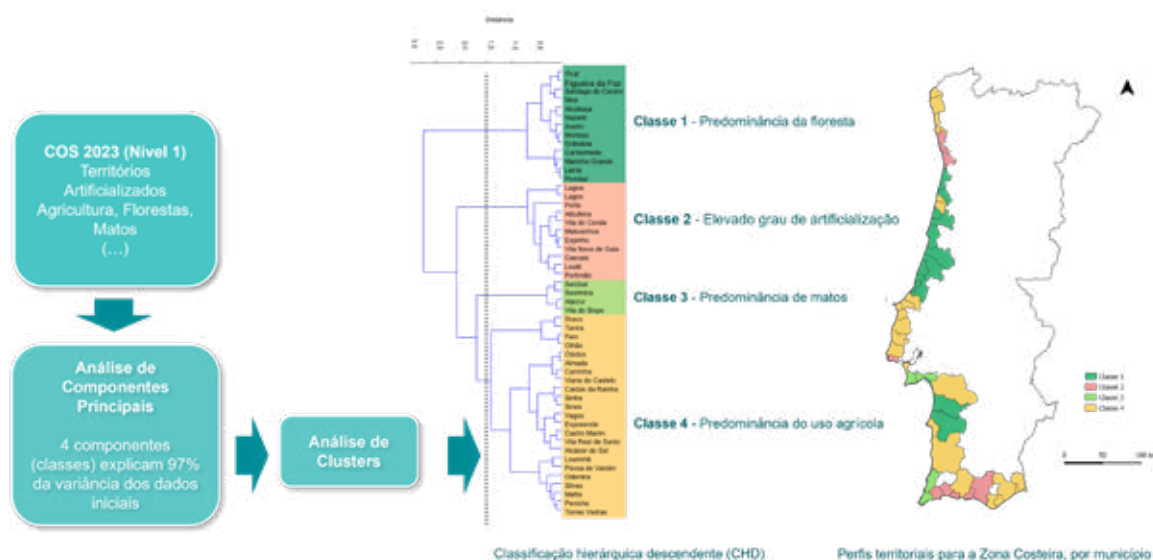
COS 2023 (Nível 1)
Territórios Artificializados
Agricultura, Florestas, Matos
(…)

Análise de Componentes Principais

4 componentes (classes) explicam 97% da variância dos dados iniciais

Análise de Clusters

Distância

Ílhavo
Figueira da Foz
Santiago do Cacém
Mira
Nazaré
Óbidos
Marinha Grande
Leiria
Pombal

Lagoa
Lagos
Porto
Albufeira
Vila do Conde
Matosinhos
Espinho
Vila Nova de Gaia
Cascais
Loulé
Portimão

Sesimbra
Aljezur
Vila do Bispo

Tavira
Faro
Olhão
Almada
Caminha
Viana do Castelo
Caldas da Rainha
Sintra
Sines
Vagos
Esposende
Castro Marim
Vila Real de Santo António
Alcácer do Sal
Lourinhã
Póvoa de Varzim
Odemira
Silves
Mafra
Peniche
Torres Vedras

Classe 1 - Predominância da floresta

Classe 2 - Elevado grau de artificialização

Classe 3 - Predominância de matos

Classe 4 - Predominância do uso agrícola

Classe 1
Classe 2
Classe 3
Classe 4

0 50 100 km

Classificação hierárquica descendente (CHD)

Perfis territoriais para a Zona Costeira, por município